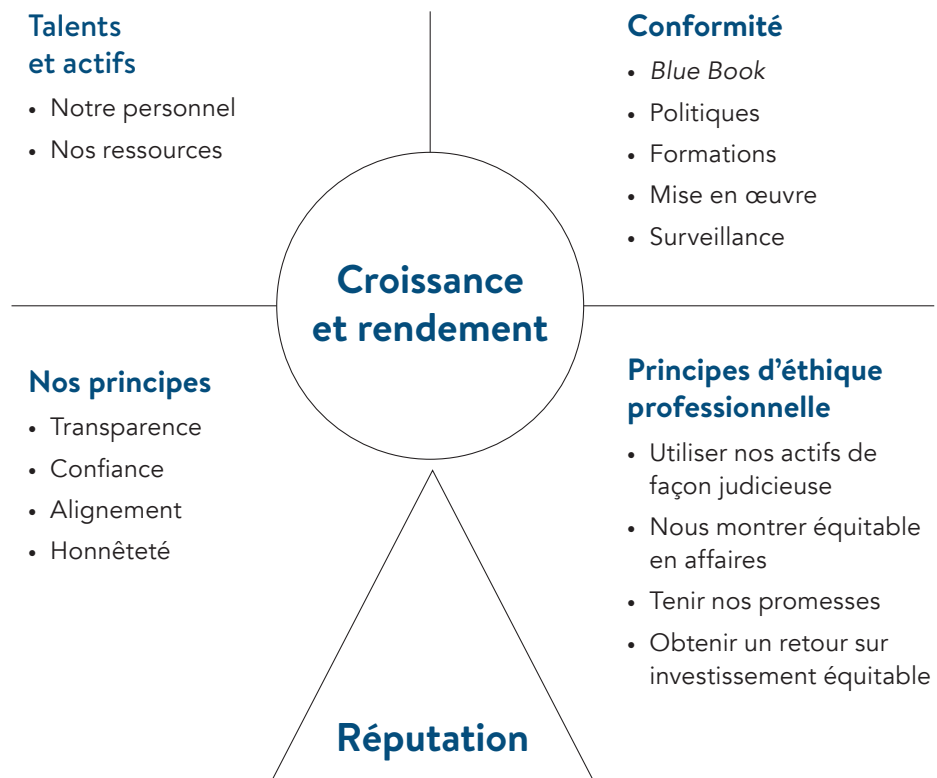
Talents et actifs

- Notre personnel
- Nos ressources

Conformité

- Blue Book
- Politiques
- Formations
- Mise en œuvre
- Surveillance

Croissance et rendement

Nos principes

- Transparence
- Confiance
- Alignement
- Honnêteté

Principes d'éthique professionnelle

- Utiliser nos actifs de façon judicieuse
- Nous montrer équitable en affaires
- Tenir nos promesses
- Obtenir un retour sur investissement équitable

Réputation